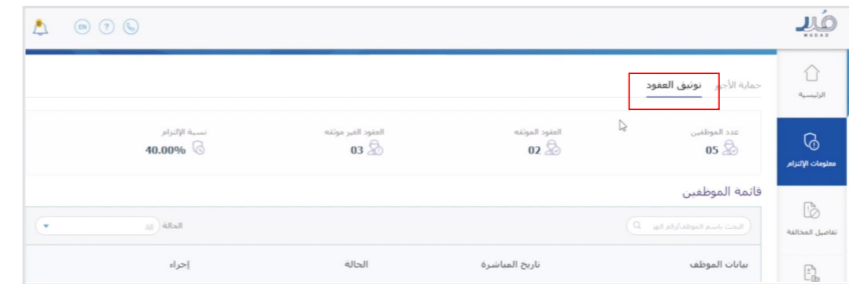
مُدد
MUDAD

EN

الرئيسية

معلومات الإلتزام

تفاصيل المخالفة

حماية الأجور
توثيق العقود

عدد الموظفين
05

العقود الموثقة
02

العقود الغير موثقة
03

نسبة الإلتزام
40.00%

قائمة الموظفين

البحث باسم الموظف/رقم الهو

الحالة
الكل

بيانات الموظف
تاريخ المباشرة
الحالة
إجراء